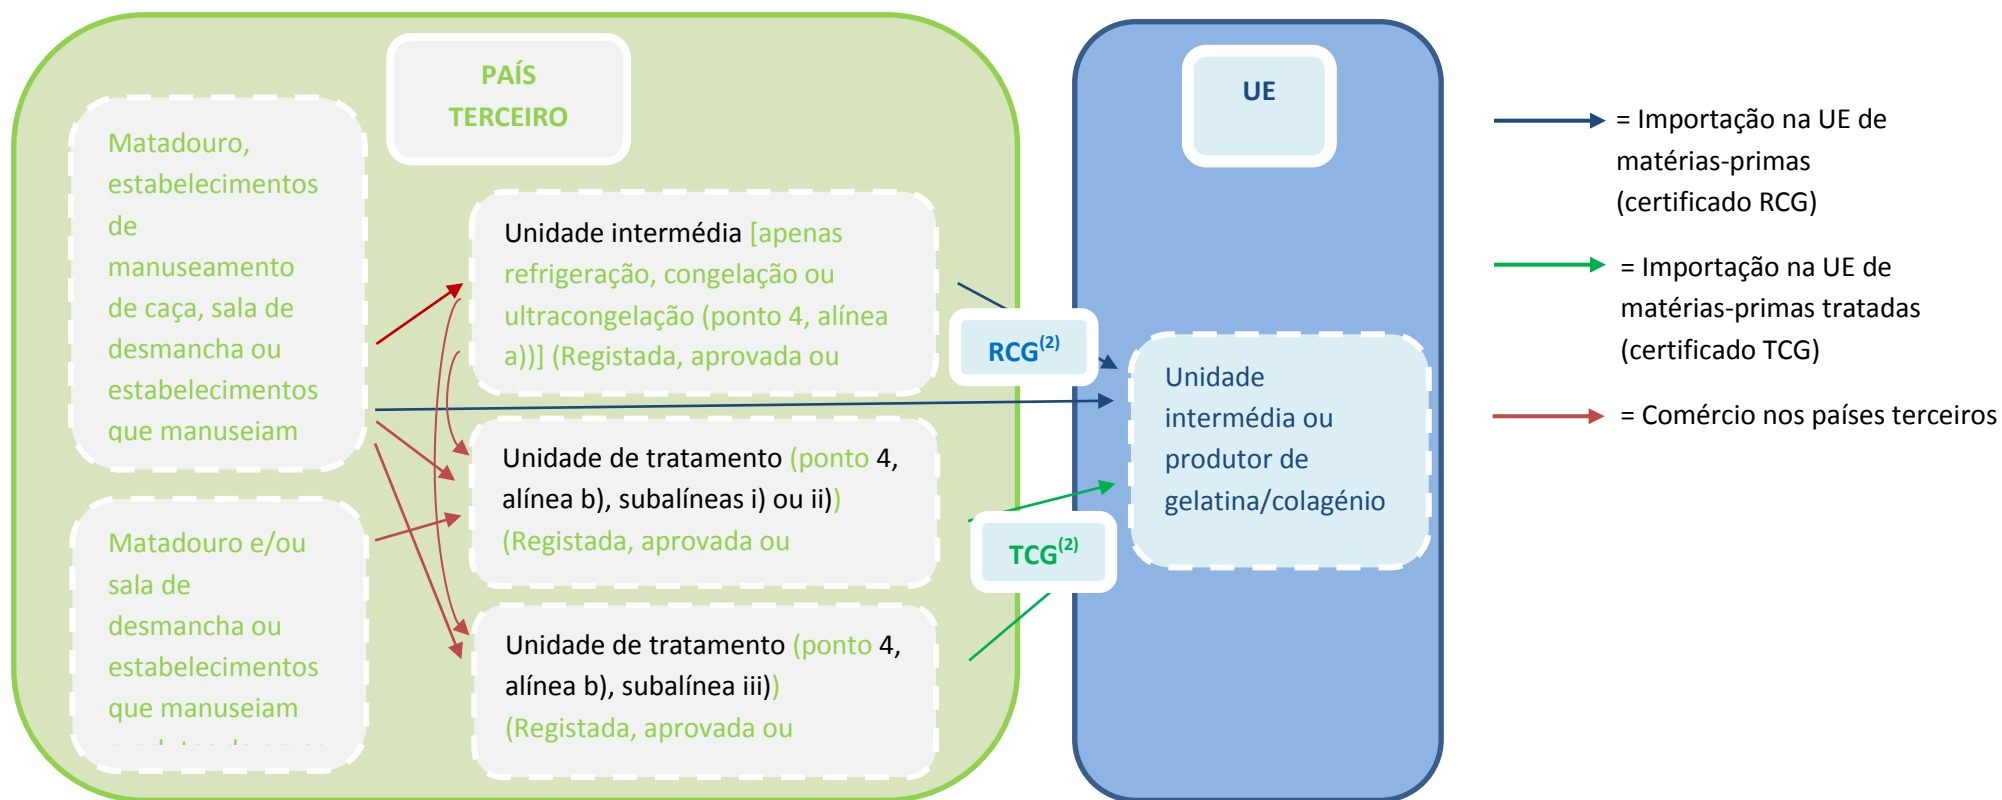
PAÍS TERCEIRO

Matadouro, estabelecimentos de manuseamento de caça, sala de desmancha ou estabelecimentos que manuseiam

Matadouro e/ou sala de desmancha ou estabelecimentos que manuseiam
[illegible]

Unidade intermédia [apenas refrigeração, congelação ou ultracongelação (ponto 4, alínea a))] (Registada, aprovada ou

Unidade de tratamento (ponto 4, alínea b), subalíneas i) ou ii)) (Registada, aprovada ou

Unidade de tratamento (ponto 4, alínea b), subalínea iii)) (Registada, aprovada ou

RCG$^{(2)}$

TCG$^{(2)}$

UE

Unidade intermédia ou produtor de gelatina/colagénio

= Importação na UE de matérias-primas (certificado RCG)

= Importação na UE de matérias-primas tratadas (certificado TCG)

= Comércio nos países terceiros